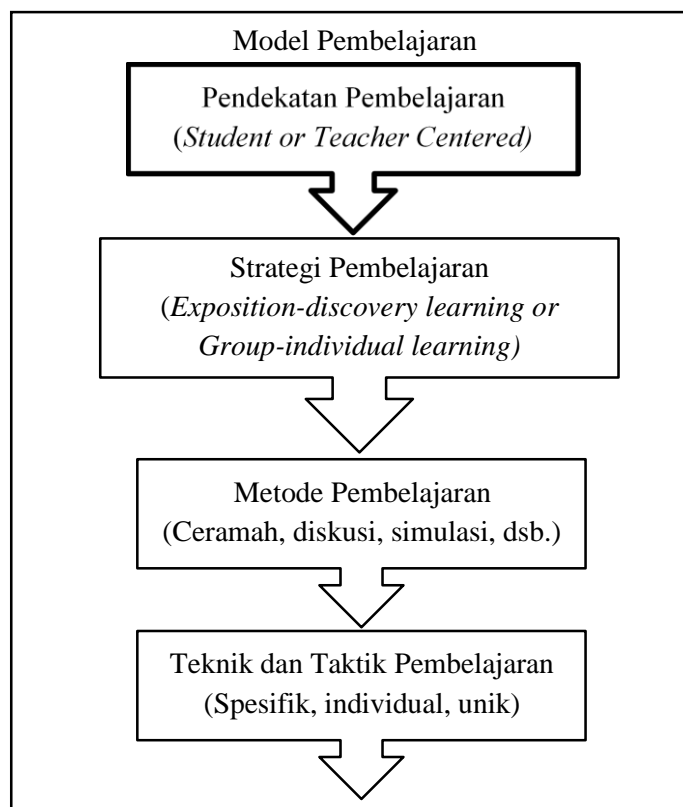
Model Pembelajaran

Pendekatan Pembelajaran
(*Student or Teacher Centered)*

Strategi Pembelajaran
(*Exposition-discovery learning or Group-individual learning)*

Metode Pembelajaran
(Ceramah, diskusi, simulasi, dsb.)

Teknik dan Taktik Pembelajaran
(Spesifik, individual, unik)